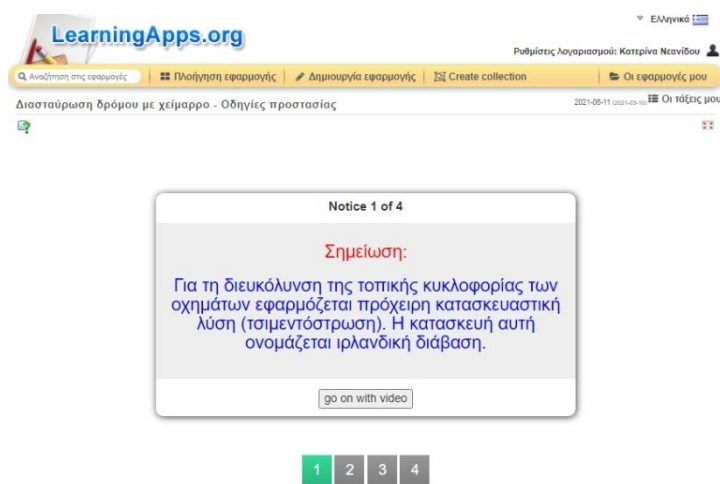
LearningApps.org

Ελληνικά

Ρυθμίσεις λογαριασμού: Κατερίνα Νεανίδου

Αναζήτηση στις εφαρμογές | Πλοήγηση εφαρμογής | Δημιουργία εφαρμογής | Create collection | Οι εφαρμογές μου

Διασταύρωση δρόμου με χείμαρρο - Οδηγίες προστασίας

2021-05-11 (2021-03-10) Οι τάξεις μου

Notice 1 of 4

Σημείωση:

Για τη διευκόλυνση της τοπικής κυκλοφορίας των οχημάτων εφαρμόζεται πρόχειρη κατασκευαστική λύση (τσιμεντόστρωση). Η κατασκευή αυτή ονομάζεται ιρλανδική διάβαση.

go on with video

1 2 3 4